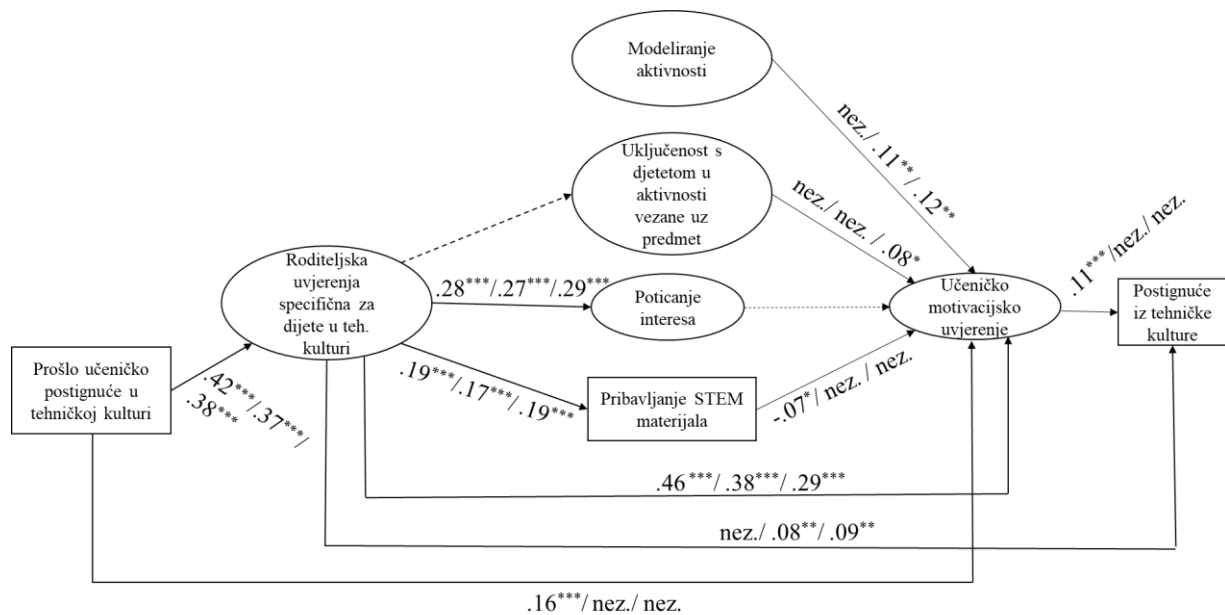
Modeliranje aktivnosti

nez./ .11**/ .12**

Uključenost s djetetom u aktivnosti vezane uz predmet

nez./ nez. / .08*

Roditeljska uvjerenja specifična za dijete u teh. kulturi

.28***/.27***/.29***

Poticanje interesa

Učeničko motivacijsko uvjerenje

.11***/nez./ nez.

Postignuće iz tehničke kulture

Prošlo učeničko postignuće u tehničkoj kulturi

.42***/.38***/.37***/

.19***/.17***/.19***

Pribavljanje STEM materijala

-.07*/ nez. / nez.

.46***/ .38***/ .29***

nez./ .08**/ .09**

.16***/ nez./ nez.